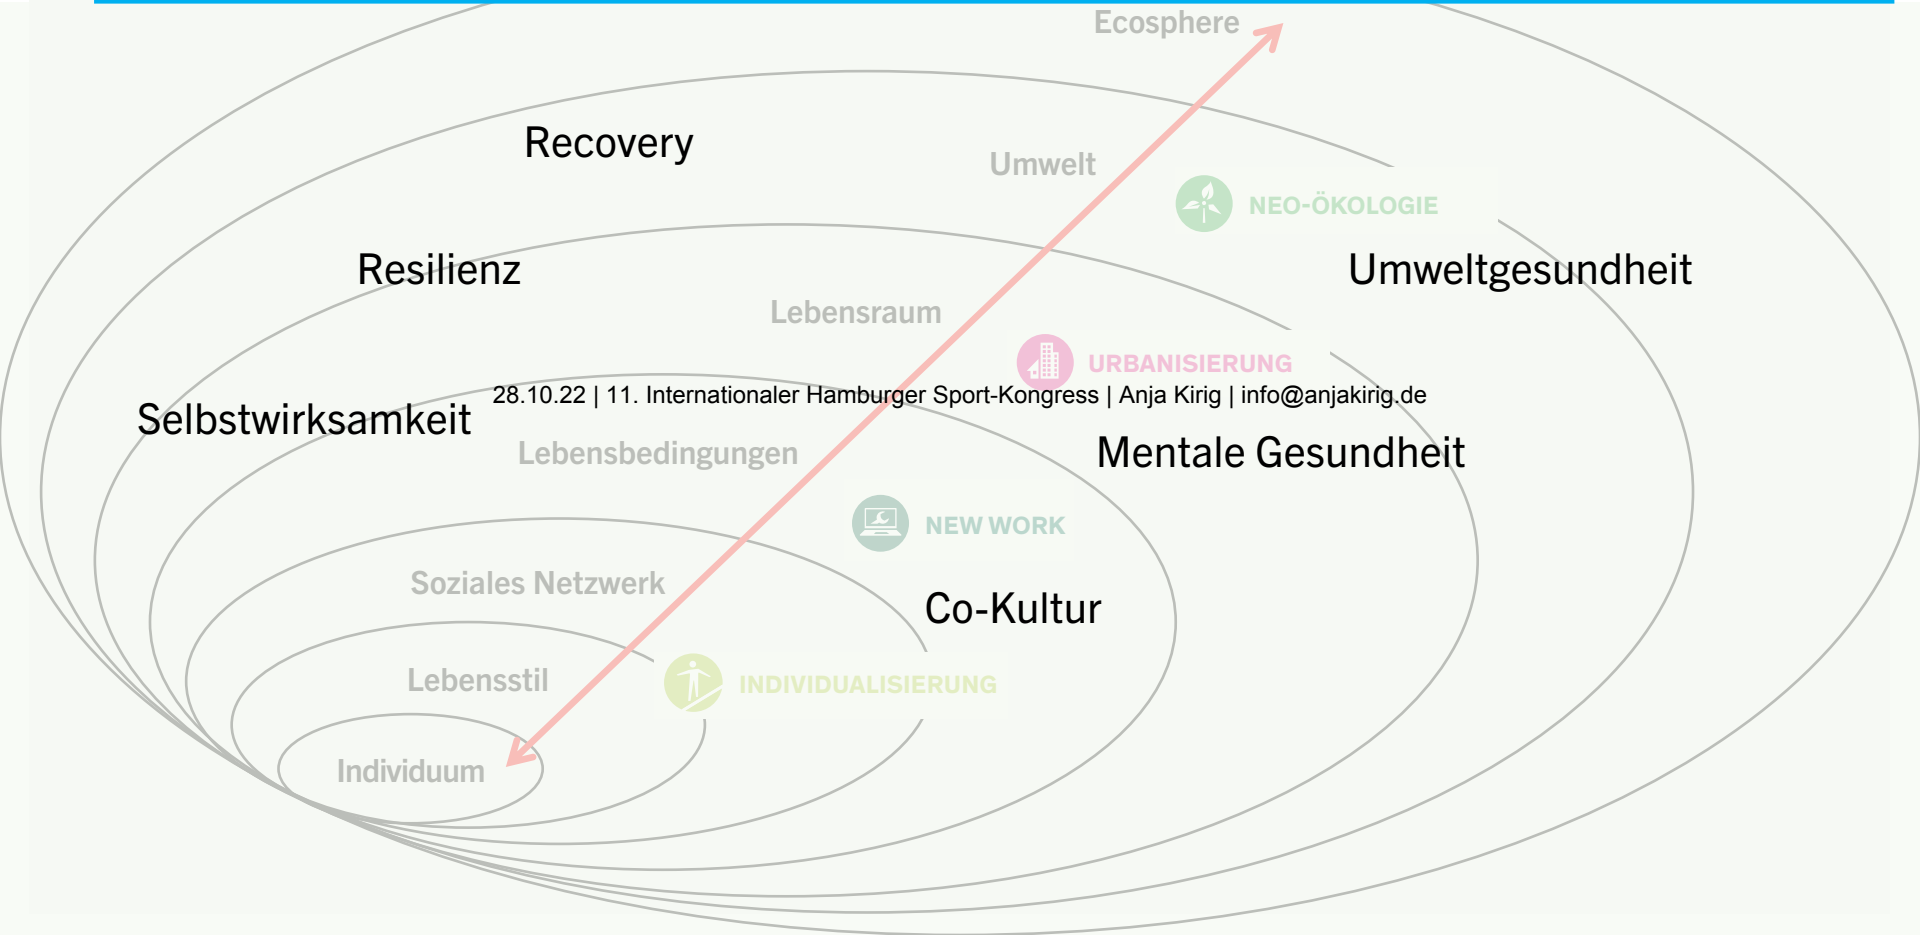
Ecosphere

Recovery

Umwelt

NEO-ÖKOLOGIE

Umweltgesundheit

Resilienz

Lebensraum

URBANISIERUNG

28.10.22 | 11. Internationaler Hamburger Sport-Kongress | Anja Kirig | info@anjakirig.de

Selbstwirksamkeit

Lebensbedingungen

Mentale Gesundheit

NEW WORK

Soziales Netzwerk

Co-Kultur

Lebensstil

INDIVIDUALISIERUNG

Individuum